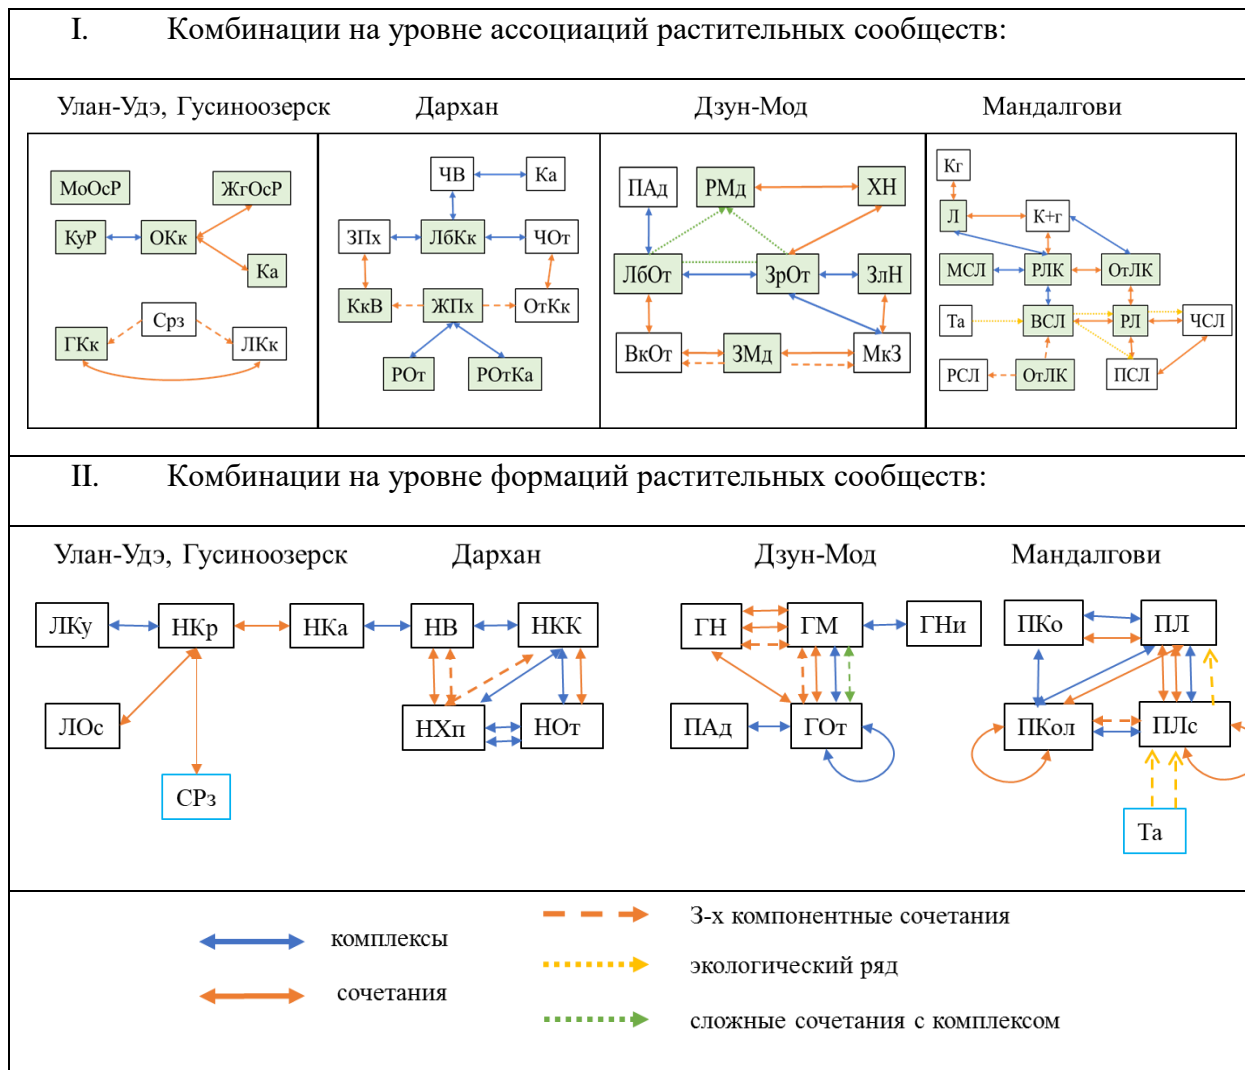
I. Комбинации на уровне ассоциаций растительных сообществ:

Улан-Удэ, Гусиноозерск

Дархан

Дзун-Мод

Мандалгови

МоОсР
ЖгОсР
КуР
ОКк
Ка
Срз
ГКк
ЛКк

ЧВ
Ка
ЗПх
ЛбКк
ЧОт
КкВ
ЖПх
ОтКк
РОт
РОтКа

ПАд
РМд
ХН
ЛбОт
ЗрОт
ЗлН
ВкОт
ЗМд
МкЗ

Кг
Л
К+г
МСЛ
РЛК
ОтЛК
Та
ВСЛ
РЛ
ЧСЛ
РСЛ
ОтЛК
ПСЛ

II. Комбинации на уровне формаций растительных сообществ:

Улан-Удэ, Гусиноозерск

Дархан

Дзун-Мод

Мандалгови

ЛКу
НКр
НКа
НВ
НКК
ЛОс
НХп
НОт
СРз

ГН
ГМ
ГНи
ПАд
ГОт

ПКо
ПЛ
ПКол
ПЛс
Та

комплексы

сочетания

3-х компонентные сочетания

экологический ряд

сложные сочетания с комплексом